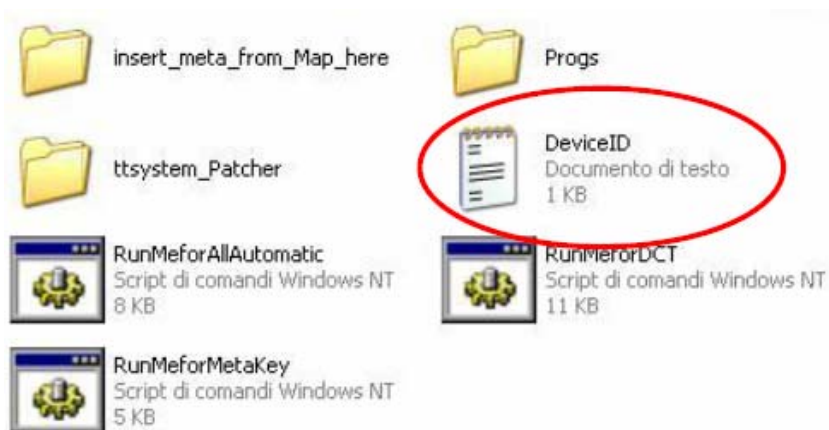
insert_meta_from_Map_here

Progs

ttsystem_Patcher

DeviceID
Documento di testo
1 KB

RunMeforAllAutomatic
Script di comandi Windows NT
8 KB

RunMeforDCT
Script di comandi Windows NT
11 KB

RunMeforMetaKey
Script di comandi Windows NT
5 KB